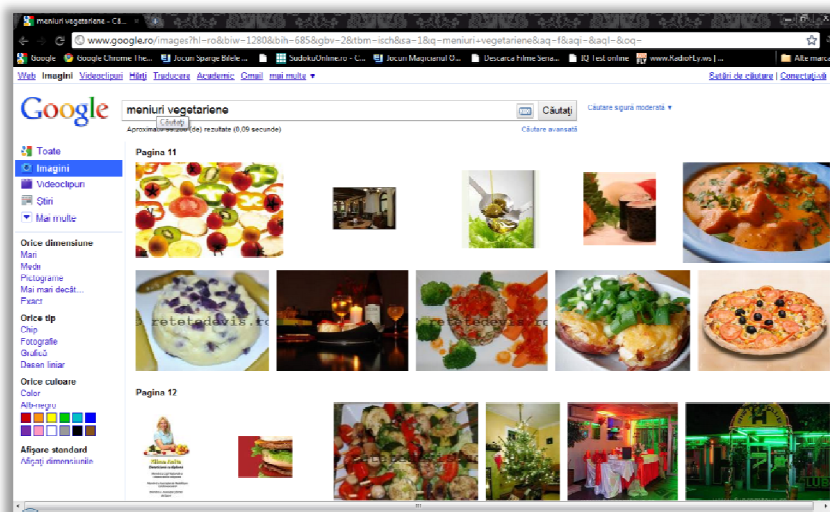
meniuri vegetariene - Că...

www.google.ro/images?hl=ro&biw=1280&bih=685&gbv=2&tbm=isch&sa=1&q=meniuri+vegetariene&aq=f&aqi=&aql=&oq=

Google | Google Chrome The... | Jocuri Sparge Bilele ... | SudokuOnline.ro - C... | Jocuri Magicianul O... | Descarca Filme Sena... | IQ Test online | www.RadioFLy.ws | | Alte marcaje

Web Imagini Videoclipuri Hărți Traducere Academic Gmail mai multe ▼

Setări de căutare | Conectați-vă

Google

meniuri vegetariene

Căutați

Căutare sigură moderată ▼

Aproximativ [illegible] (de) rezultate (0,09 secunde)

Căutare avansată

Toate
Imagini
Videoclipuri
Știri
Mai multe

Orice dimensiune
Mari
Medii
Pictograme
Mai mari decât...
Exact...

Orice tip
Chip
Fotografie
Grafică
Desen liniar

Orice culoare
Color
Alb-negru

Afișare standard
Afișați dimensiunile

Pagina 11

retetedevis.ro

Pagina 12